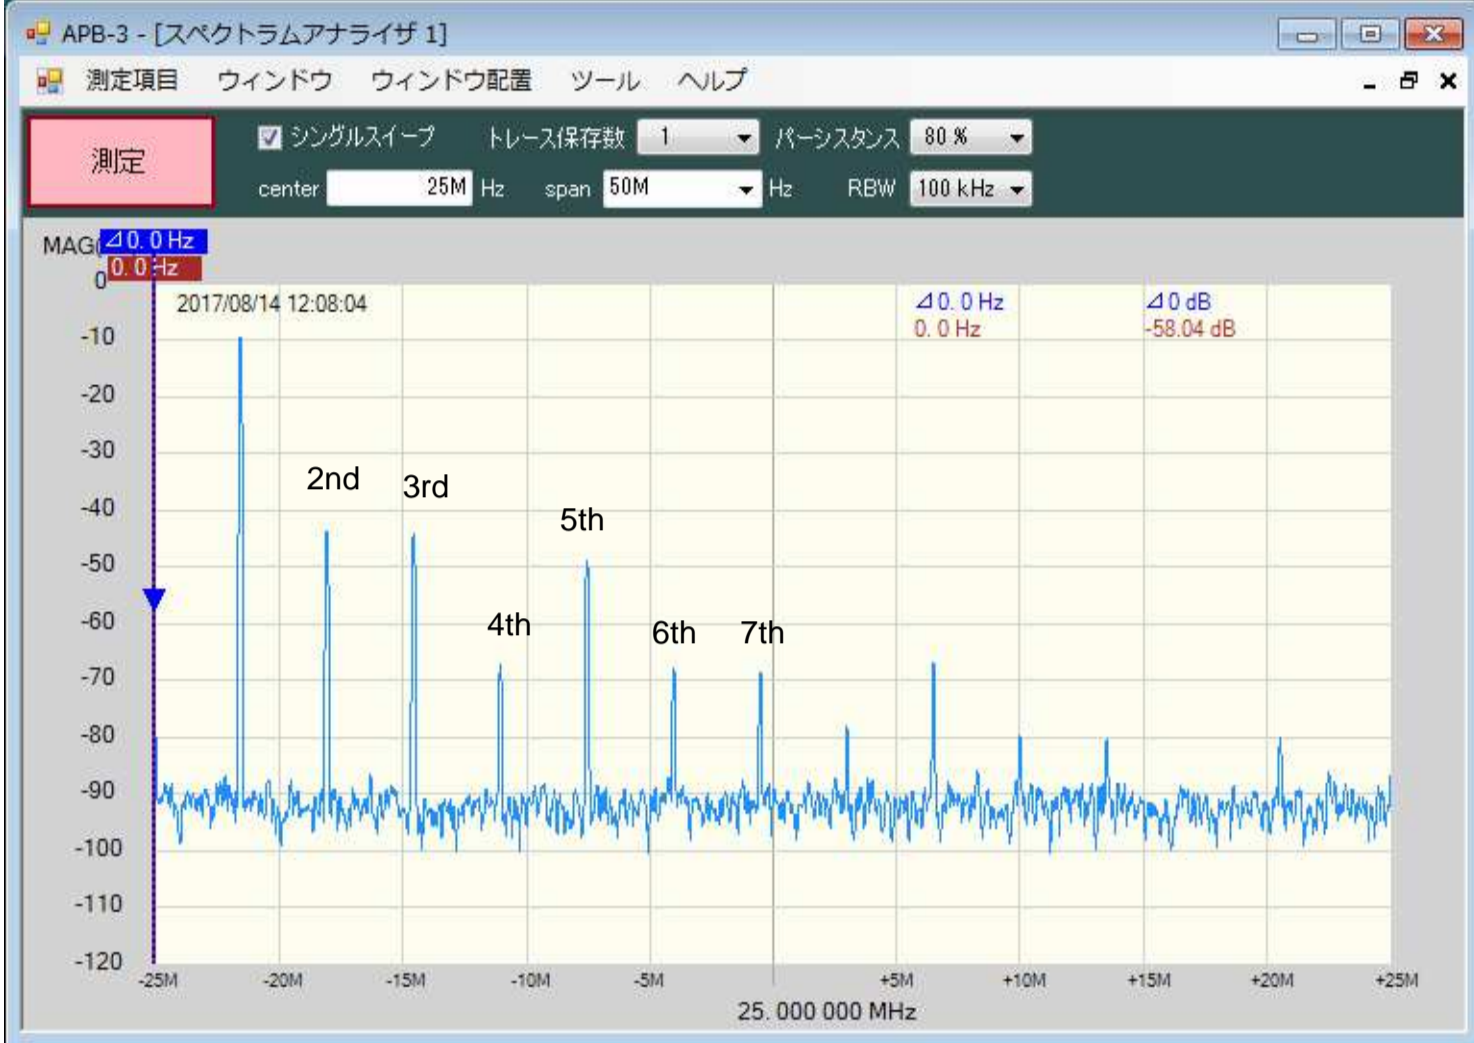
APB-3 - [スペクトラムアナライザ 1]

測定項目 ウィンドウ ウィンドウ配置 ツール ヘルプ

測定

シングルスイープ トレース保存数 1 パーシスタンス 80 %

center 25M Hz span 50M Hz RBW 100 kHz

MAG( ⊿0. 0 Hz
0. 0 Hz

2017/08/14 12:08:04

⊿0. 0 Hz
0. 0 Hz

⊿0 dB
-58.04 dB

2nd
3rd
4th
5th
6th
7th

0
-10
-20
-30
-40
-50
-60
-70
-80
-90
-100
-110
-120

-25M -20M -15M -10M -5M +5M +10M +15M +20M +25M

25. 000 000 MHz